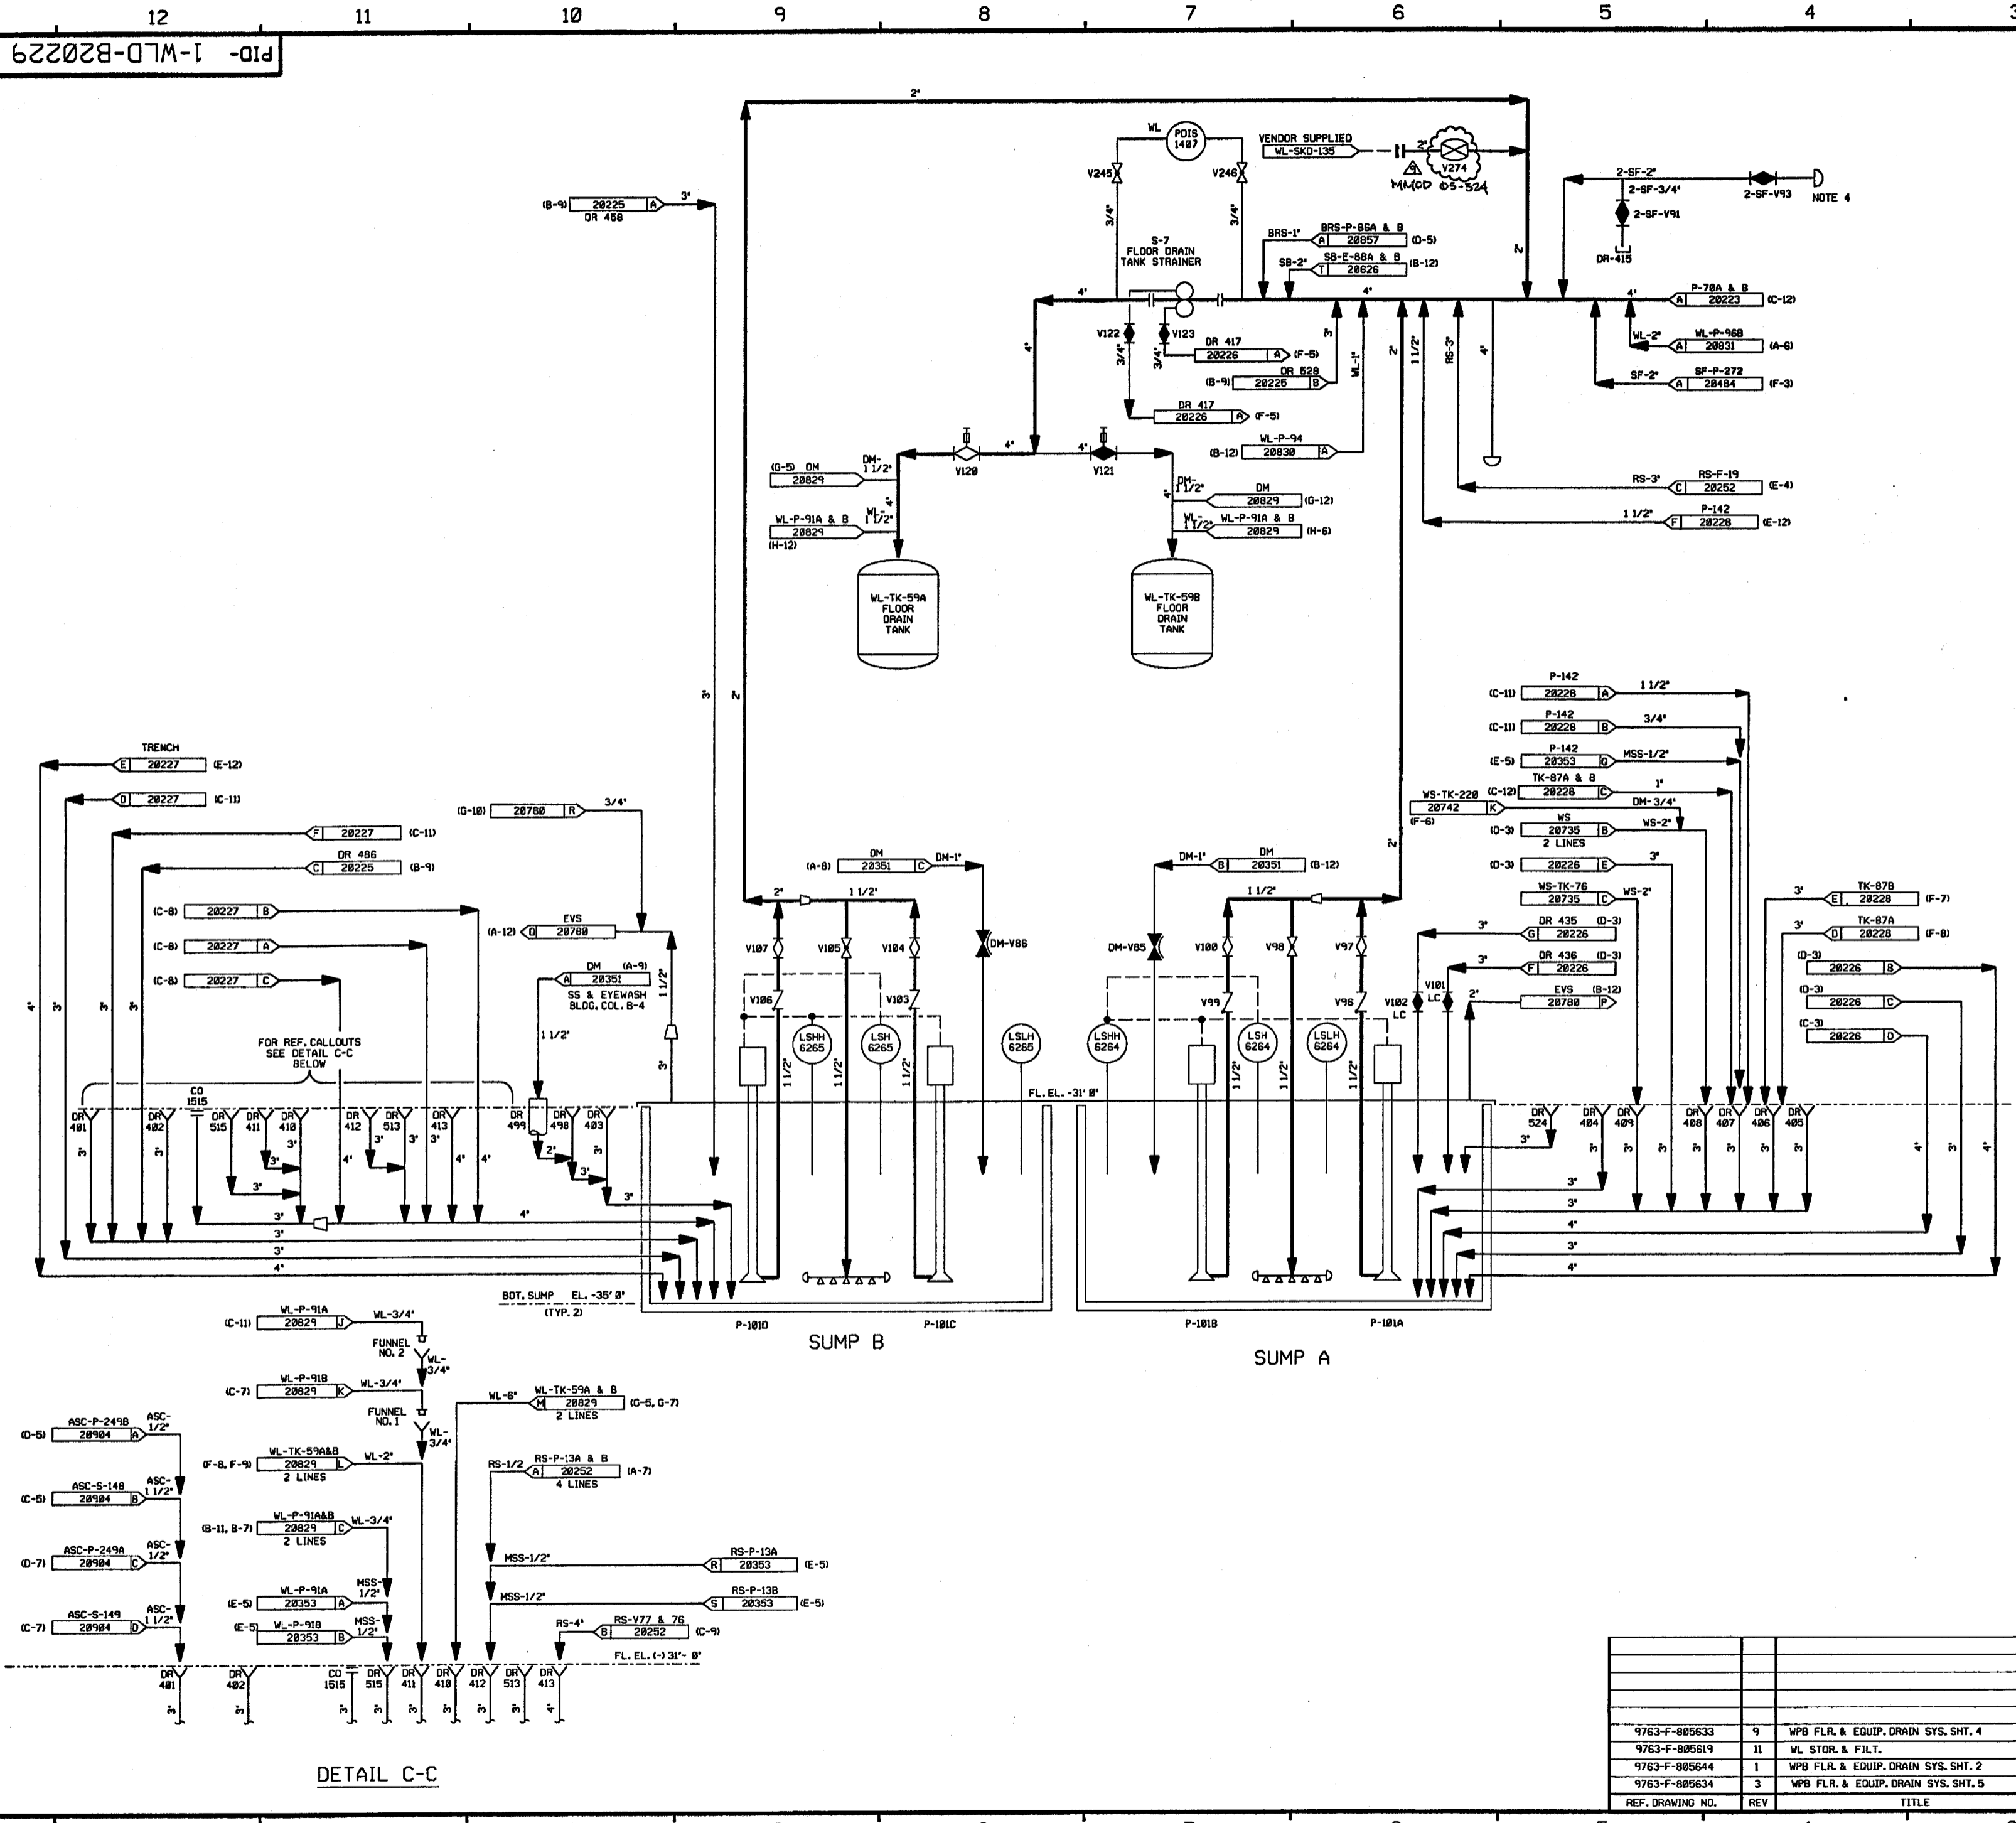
12 11 10 9 8 7 6 5 4

PID- 1-WLD-B20229

2"

WL
PDIS 1407
V245 V246
3/4" 3/4"
VENDOR SUPPLIED
WL-SKD-135
2"
V274
MMOD 05-524
2-SF-2"
2-SF-3/4"
2-SF-V93
NOTE 4
2-SF-V91
DR-415

(B-9) 20225 A 3"
DR 458

S-7
FLOOR DRAIN
TANK STRAINER
BRS-1" BRS-P-86A & B A 20857 (D-5)
SB-2" SB-E-88A & B T 20626 (B-12)
4" 4" 4"
P-70A & B A 20223 (C-12)
V122 V123
DR 417 20226 A (F-5)
DR 528 (B-9) 20225 B
DR 417 20226 A (F-5)
WL-2" WL-P-968 A 20831 (A-6)
SF-2" SF-P-272 A 20484 (F-3)
3/4" 3/4" 3" WL-1" 2" 1 1/2" RS-3" 4"
4"
V120 4" 4" V121
WL-P-94 (B-12) 20830 A
(G-5) DM 20829 DM- 1 1/2"
WL-P-91A & B 20829 (H-12) WL- 1 1/2"
4"
DM- 1 1/2" DM 20829 (G-12)
WL- 1 1/2" WL-P-91A & B 20829 (H-6)
RS-3" RS-F-19 C 20252 (E-4)
1 1/2" P-142 F 20228 (E-12)

WL-TK-59A FLOOR DRAIN TANK
WL-TK-59B FLOOR DRAIN TANK

3" 2"

P-142 (C-11) 20228 A 1 1/2"
P-142 (C-11) 20228 B 3/4"
P-142 (E-5) 20353 Q MSS-1/2"
TK-87A & B (C-12) 20228 C 1"
WS-TK-220 20742 K (F-6) DM-3/4"
WS (D-3) 20735 B WS-2" 2 LINES
(D-3) 20226 E 3"
WS-TK-76 20735 C WS-2"
DR 435 (D-3) G 20226 3"
DR 436 (D-3) F 20226 3"
EVS (B-12) 20780 P 2"
TK-87B E 20228 (F-7) 3"
TK-87A D 20228 (F-8) 3"
(D-3) 20226 B
(D-3) 20226 C
(C-3) 20226 D

TRENCH E 20227 (E-12)
D 20227 (C-11)
F 20227 (C-11)
DR 486 C 20225 (B-9)
(C-8) 20227 B
(C-8) 20227 A
(C-8) 20227 C
(G-10) 20780 R 3/4"
(A-12) D 20780 EVS
DM (A-9) A 20351
SS & EYEWASH BLDG. COL. B-4
1 1/2" 1 1/2"
DM (A-8) 20351 C DM-1"
DM-1" B 20351 (B-12) DM
2" 1 1/2" 1 1/2"
V107 V105 V104 DM-V86 DM-V85 V100 V98 V97
V106 V103 V99 V96 V101 LC V102 LC
LSHH 6265 LSH 6265 LSLH 6265 LSHH 6264 LSH 6264 LSLH 6264
1 1/2" 1 1/2" 1 1/2" 1 1/2" 1 1/2"
FOR REF. CALLOUTS SEE DETAIL C-C BELOW
CO 1515
FL. EL. -31' 0"
DR 401 DR 402 DR 515 DR 411 DR 410 DR 412 DR 513 DR 413 DR 499 DR 498 DR 403
DR 524 DR 404 DR 409 DR 408 DR 407 DR 406 DR 405
4" 3" 3" 3" 3" 3" 3" 4" 4" 3" 3" 3" 2" 3" 3" 4" 3" 3" 3" 4" 3" 4"
3" 3" 3" 3" 3" 3" 3" 3" 4" 3" 4" 4" 3" 4"
BOT. SUMP EL. -35' 0"
(TYP. 2)
P-101D P-101C P-101B P-101A
SUMP B SUMP A

WL-P-91A (C-11) 20829 J WL-3/4"
FUNNEL NO. 2 WL-3/4"
WL-P-91B (C-7) 20829 K WL-3/4"
FUNNEL NO. 1 WL-3/4"
WL-6" WL-TK-59A & B M 20829 2 LINES (G-5, G-7)
ASC-P-249B (D-5) 20904 A ASC-1/2"
WL-TK-59A&B (F-8, F-9) 20829 L 2 LINES WL-2"
RS-1/2 RS-P-13A & B A 20252 4 LINES (A-7)
ASC-S-148 (C-5) 20904 B ASC-1 1/2"
WL-P-91A&B (B-11, B-7) 20829 C 2 LINES WL-3/4"
ASC-P-249A (D-7) 20904 C ASC-1/2"
MSS-1/2" RS-P-13A R 20353 (E-5)
MSS-1/2" RS-P-13B S 20353 (E-5)
WL-P-91A (E-5) 20353 A MSS-1/2"
ASC-S-149 (C-7) 20904 D ASC-1 1/2"
WL-P-91B (E-5) 20353 B MSS-1/2"
RS-4" RS-V77 & 76 B 20252 (C-9)
FL. EL. (-) 31'- 0"
DR 401 DR 402 CO 1515 DR 515 DR 411 DR 410 DR 412 DR 513 DR 413
3" 3" 3" 3" 3" 3" 3" 4"
DETAIL C-C

| REF. DRAWING NO. | REV | TITLE |
|---|---|---|
| 9763-F-805633 | 9 | WPB FLR. & EQUIP. DRAIN SYS. SHT. 4 |
| 9763-F-805619 | 11 | WL STOR. & FILT. |
| 9763-F-805644 | 1 | WPB FLR. & EQUIP. DRAIN SYS. SHT. 2 |
| 9763-F-805634 | 3 | WPB FLR. & EQUIP. DRAIN SYS. SHT. 5 |